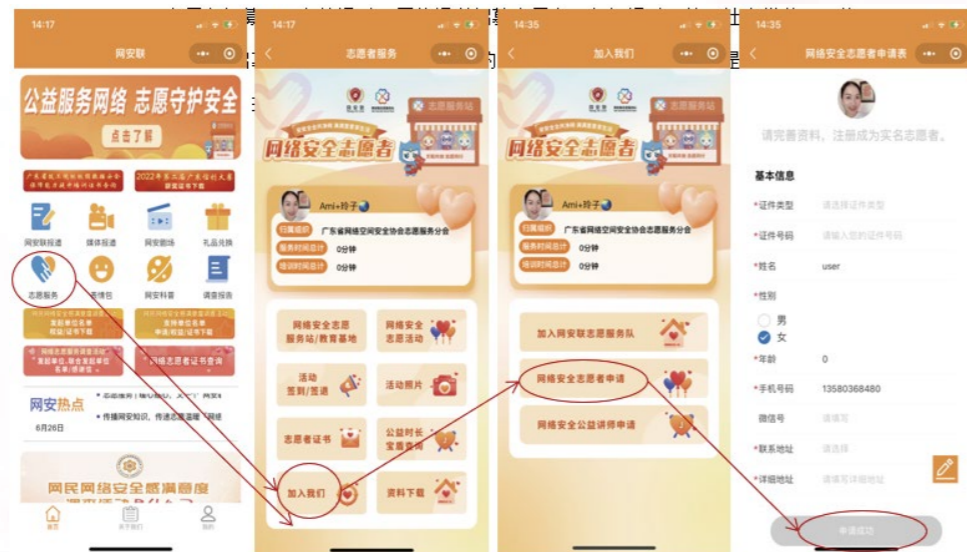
14:17
网安联
公益服务网络 志愿守护安全
点击了解
2022年第二届广东街坊大赛
网安联报道 媒体报道 网安剧场 礼品兑换
志愿服务 表情包 网安科普 调查报告
网安热点
6月26日
传播网安知识、传递志愿温暖
网民网络安全感满意度
首页 关于我们 我的

14:17
志愿者服务
网络安全志愿者
Ami+玲子
归属组织 广东省网络空间安全协会志愿服务分会
服务时间总计 0分钟
培训时间总计 0分钟
网络安全志愿服务站/教育基地
网络安全志愿活动
活动签到/签退
活动照片
志愿者证书
公益时长查询
加入我们
资料下载

14:35
加入我们
网络安全志愿者
Ami+玲子
归属组织 广东省网络空间安全协会志愿服务分会
服务时间总计 0分钟
培训时间总计 0分钟
加入网安联志愿服务队
网络安全志愿者申请
网络安全公益讲师申请

14:35
网络安全志愿者申请表
请完善资料，注册成为实名志愿者。
基本信息
*证件类型 请选择证件类型
*证件号码 请输入您的证件号码
*姓名 user
*性别
男
女
*年龄 0
*手机号码 13580368480
微信号 请填写
*联系地址 请选择
*详细地址 请填写详细地址
申请成功